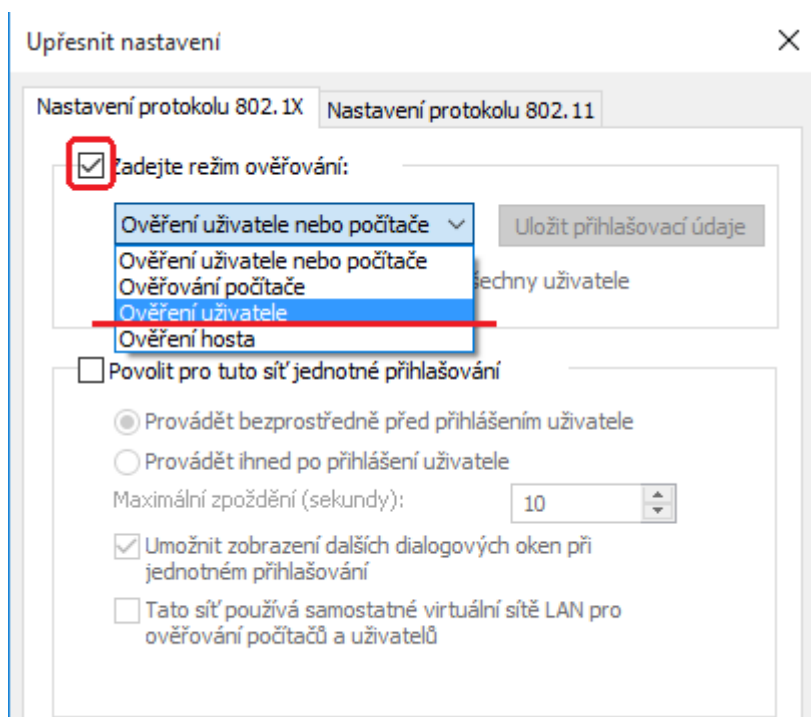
Upřesnit nastavení

×

Nastavení protokolu 802.1X

Nastavení protokolu 802.11

Zadejte režim ověřování:

Ověření uživatele nebo počítače

Uložit přihlašovací údaje

Ověření uživatele nebo počítače
Ověřování počítače
Ověření uživatele
Ověření hosta

šechny uživatele

Povolit pro tuto síť jednotné přihlašování

Provádět bezprostředně před přihlášením uživatele

Provádět ihned po přihlášení uživatele

Maximální zpoždění (sekundy):

10

Umožnit zobrazení dalších dialogových oken při jednotném přihlašování

Tato síť používá samostatné virtuální sítě LAN pro ověřování počítačů a uživatelů